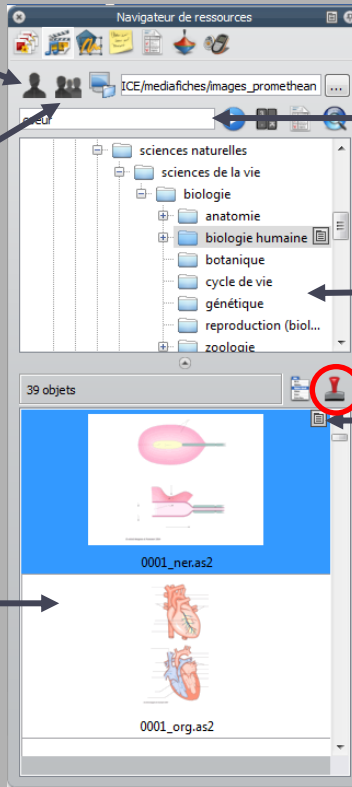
Navigateur de ressources

ICE/mediafiches/images_promethean

...

cœur

sciences naturelles

sciences de la vie

biologie

anatomie

biologie humaine

botanique

cycle de vie

génétique

reproduction (biol...

zoologie

39 objets

0001_ner.as2

0001_org.as2